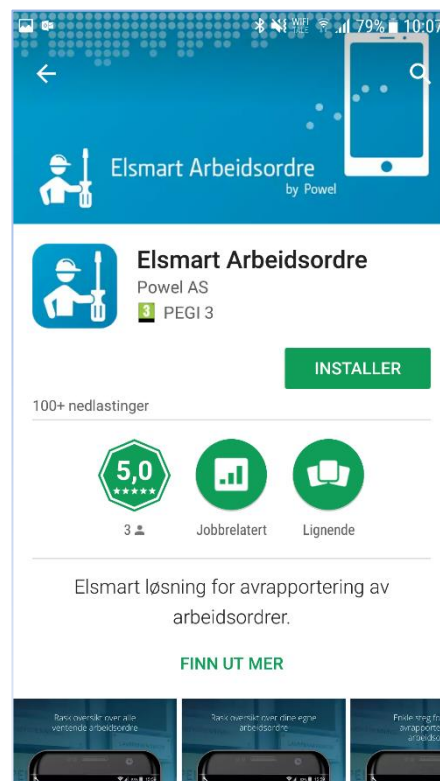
WiFi 79% 10:07

Elsmart Arbeidsordre
by Powel

Elsmart Arbeidsordre
Powel AS
3 PEGI 3

INSTALLER

100+ nedlastinger

5,0
★★★★★
3

Jobbrelatert

Lignende

Elsmart løsning for avrapportering av arbeidsordrer.

FINN UT MER

Rask oversikt over alle ventende arbeidsordre

Rask oversikt over dine egne arbeidsordre

Enkle steg for avrapport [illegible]